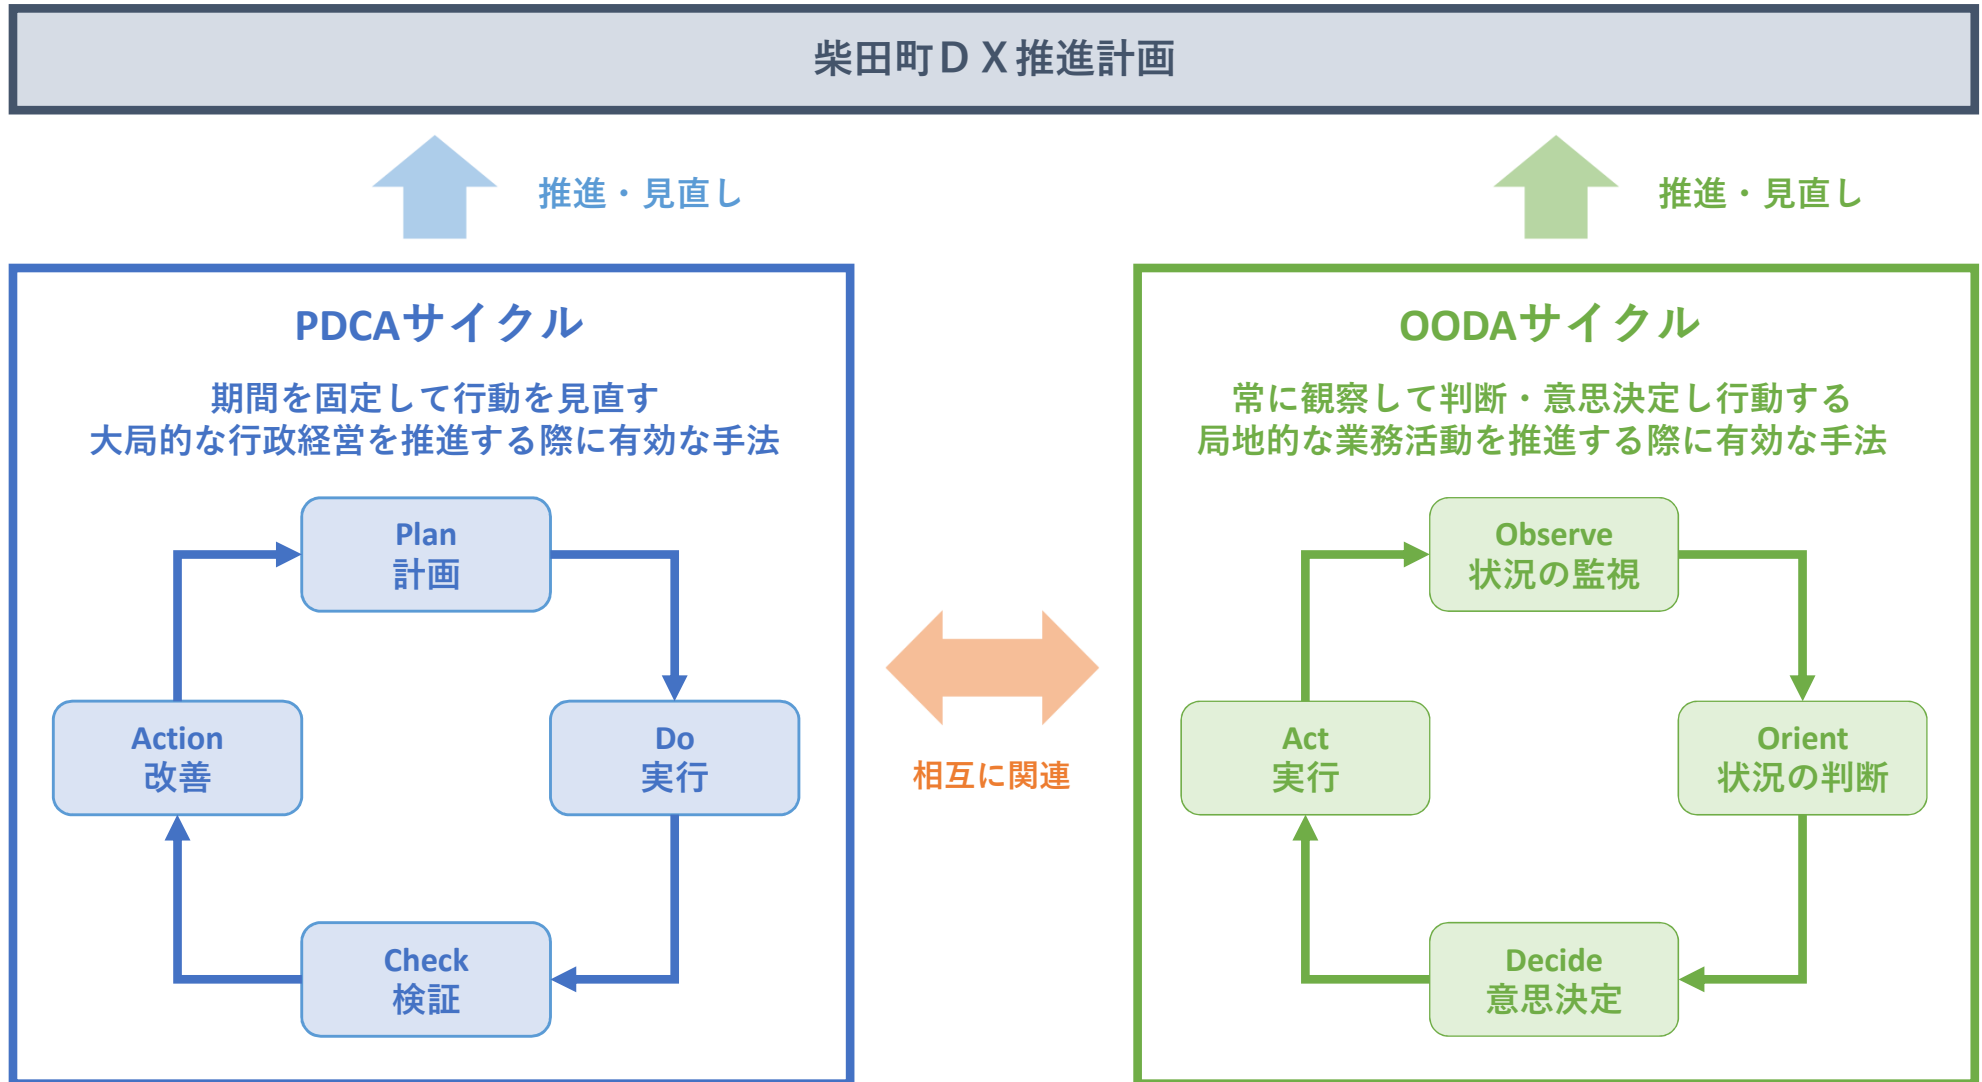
柴田町ＤＸ推進計画

推進・見直し

推進・見直し

PDCAサイクル

期間を固定して行動を見直す
大局的な行政経営を推進する際に有効な手法

Plan
計画

Do
実行

Check
検証

Action
改善

相互に関連

OODAサイクル

常に観察して判断・意思決定し行動する
局地的な業務活動を推進する際に有効な手法

Observe
状況の監視

Orient
状況の判断

Decide
意思決定

Act
実行